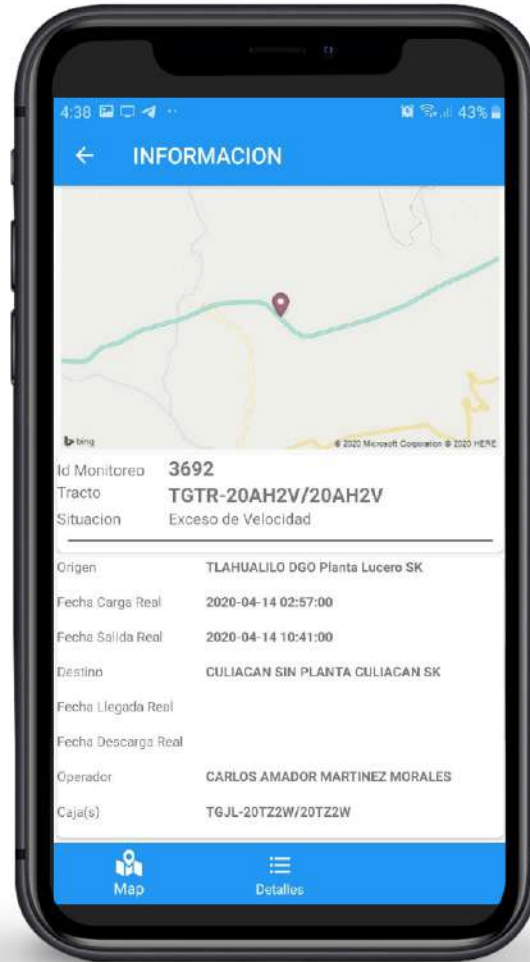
4:38 43%

← INFORMACION

bing © 2020 Microsoft Corporation © 2020 HERE

Id Monitoreo 3692
Tracto TGTR-20AH2V/20AH2V
Situacion Exceso de Velocidad

| | |
|---|---|
| Origen | TLAHUALILO DGO Planta Lucero SK |
| Fecha Carga Real | 2020-04-14 02:57:00 |
| Fecha Salida Real | 2020-04-14 10:41:00 |
| Destino | CULIACAN SIN PLANTA CULIACAN SK |
| Fecha Llegada Real | |
| Fecha Descarga Real | |
| Operador | CARLOS AMADOR MARTINEZ MORALES |
| Caja(s) | TGJL-20TZ2W/20TZ2W |

Map Detalles